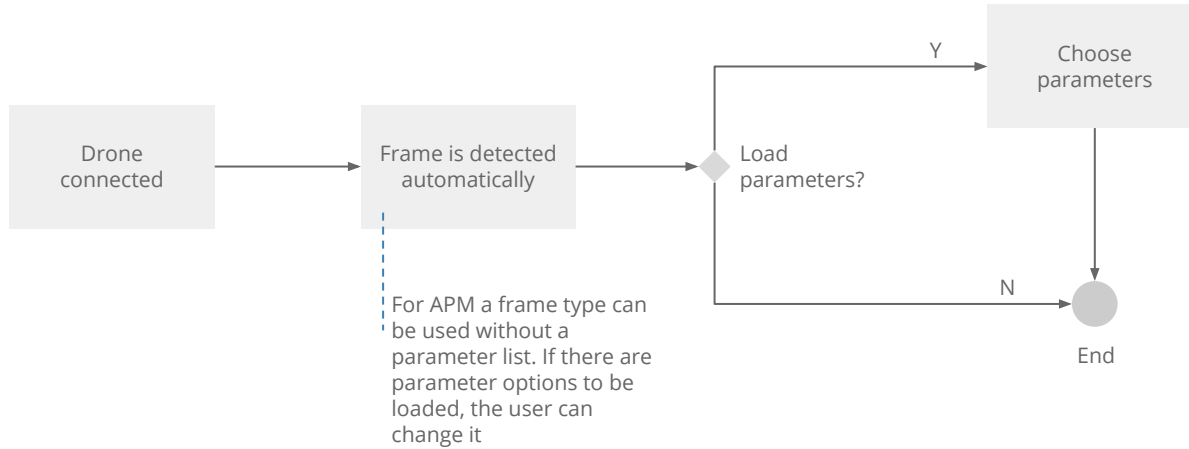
Drone connected

Frame is detected automatically

For APM a frame type can be used without a parameter list. If there are parameter options to be loaded, the user can change it

Load parameters?

Y

Choose parameters

N

End